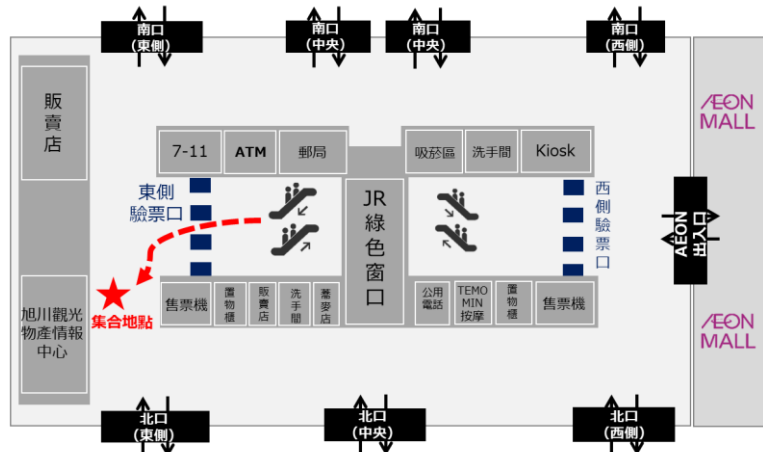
南口
(東側)

南口
(中央)

南口
(中央)

南口
(西側)

販賣店

7-11

ATM

郵局

吸菸區

洗手間

Kiosk

AEON MALL

東側驗票口

JR綠色窗口

西側驗票口

AEON 出入口

旭川觀光物產情報中心

集合地點

售票機

置物櫃

販賣店

洗手間

蕎麥店

公用電話

TEMO MIN 按摩

置物櫃

售票機

AEON MALL

北口
(東側)

北口
(中央)

北口
(西側)